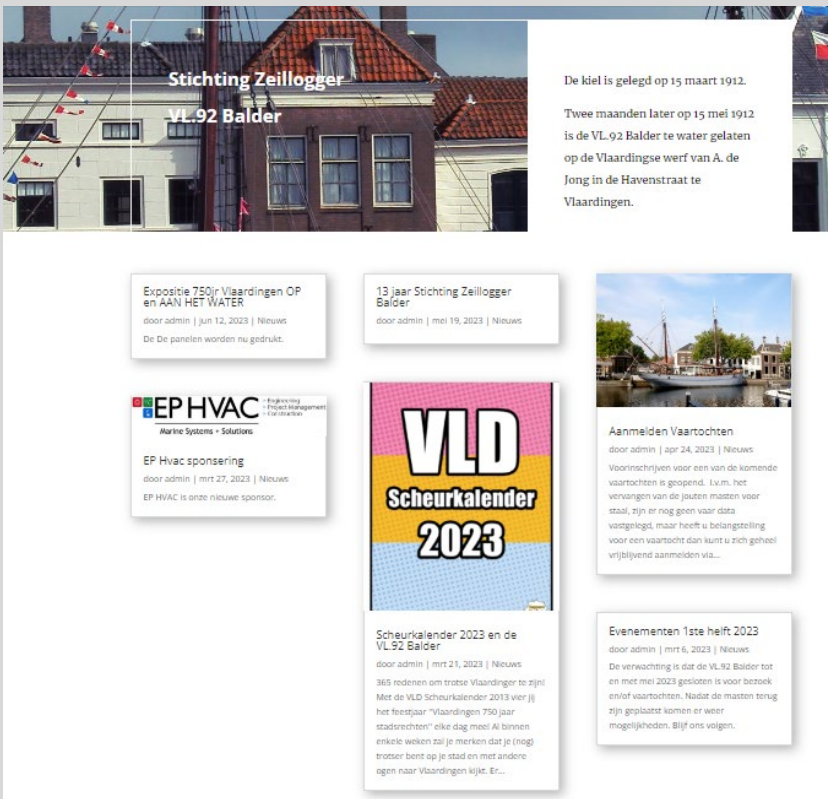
Stichting Zeillogger VL.92 Balder

De kiel is gelegd op 15 maart 1912.

Twee maanden later op 15 mei 1912 is de VL.92 Balder te water gelaten op de Vlaardingse werf van A. de Jong in de Havenstraat te Vlaardingen.

Expositie 750jr Vlaardingen OP en AAN HET WATER

door admin | jun 12, 2023 | Nieuws

De De panelen worden nu gedrukt.

13 jaar Stichting Zeillogger Balder

door admin | mei 19, 2023 | Nieuws

Aanmelden Vaartochten

door admin | apr 24, 2023 | Nieuws

Voorinschrijven voor een van de komende vaartochten is geopend. I.v.m. het vervangen van de houten masten voor staal, zijn er nog geen vaar data vastgelegd, maar heeft u belangstelling voor een vaartocht dan kunt u zich geheel vrijblijvend aanmelden via...

EP HVAC
• Engineering
• Project Management
• Construction
Marine Systems • Solutions

EP Hvac sponsering

door admin | mrt 27, 2023 | Nieuws

EP HVAC is onze nieuwe sponsor.

VLD
Scheurkalender
2023

Scheurkalender 2023 en de VL.92 Balder

door admin | mrt 21, 2023 | Nieuws

365 redenen om trotse Vlaardinger te zijn! Met de VLD Scheurkalender 2013 vier jij het feestjaar "Vlaardingen 750 jaar stadsrechten" elke dag mee! Al binnen enkele weken zal je merken dat je (nog) trotser bent op je stad en met andere ogen naar Vlaardingen kijkt. Er...

Evenementen 1ste helft 2023

door admin | mrt 6, 2023 | Nieuws

De verwachting is dat de VL.92 Balder tot en met mei 2023 gesloten is voor bezoek en/of vaartochten. Nadat de masten terug zijn geplaatst komen er weer mogelijkheden. Blijf ons volgen.